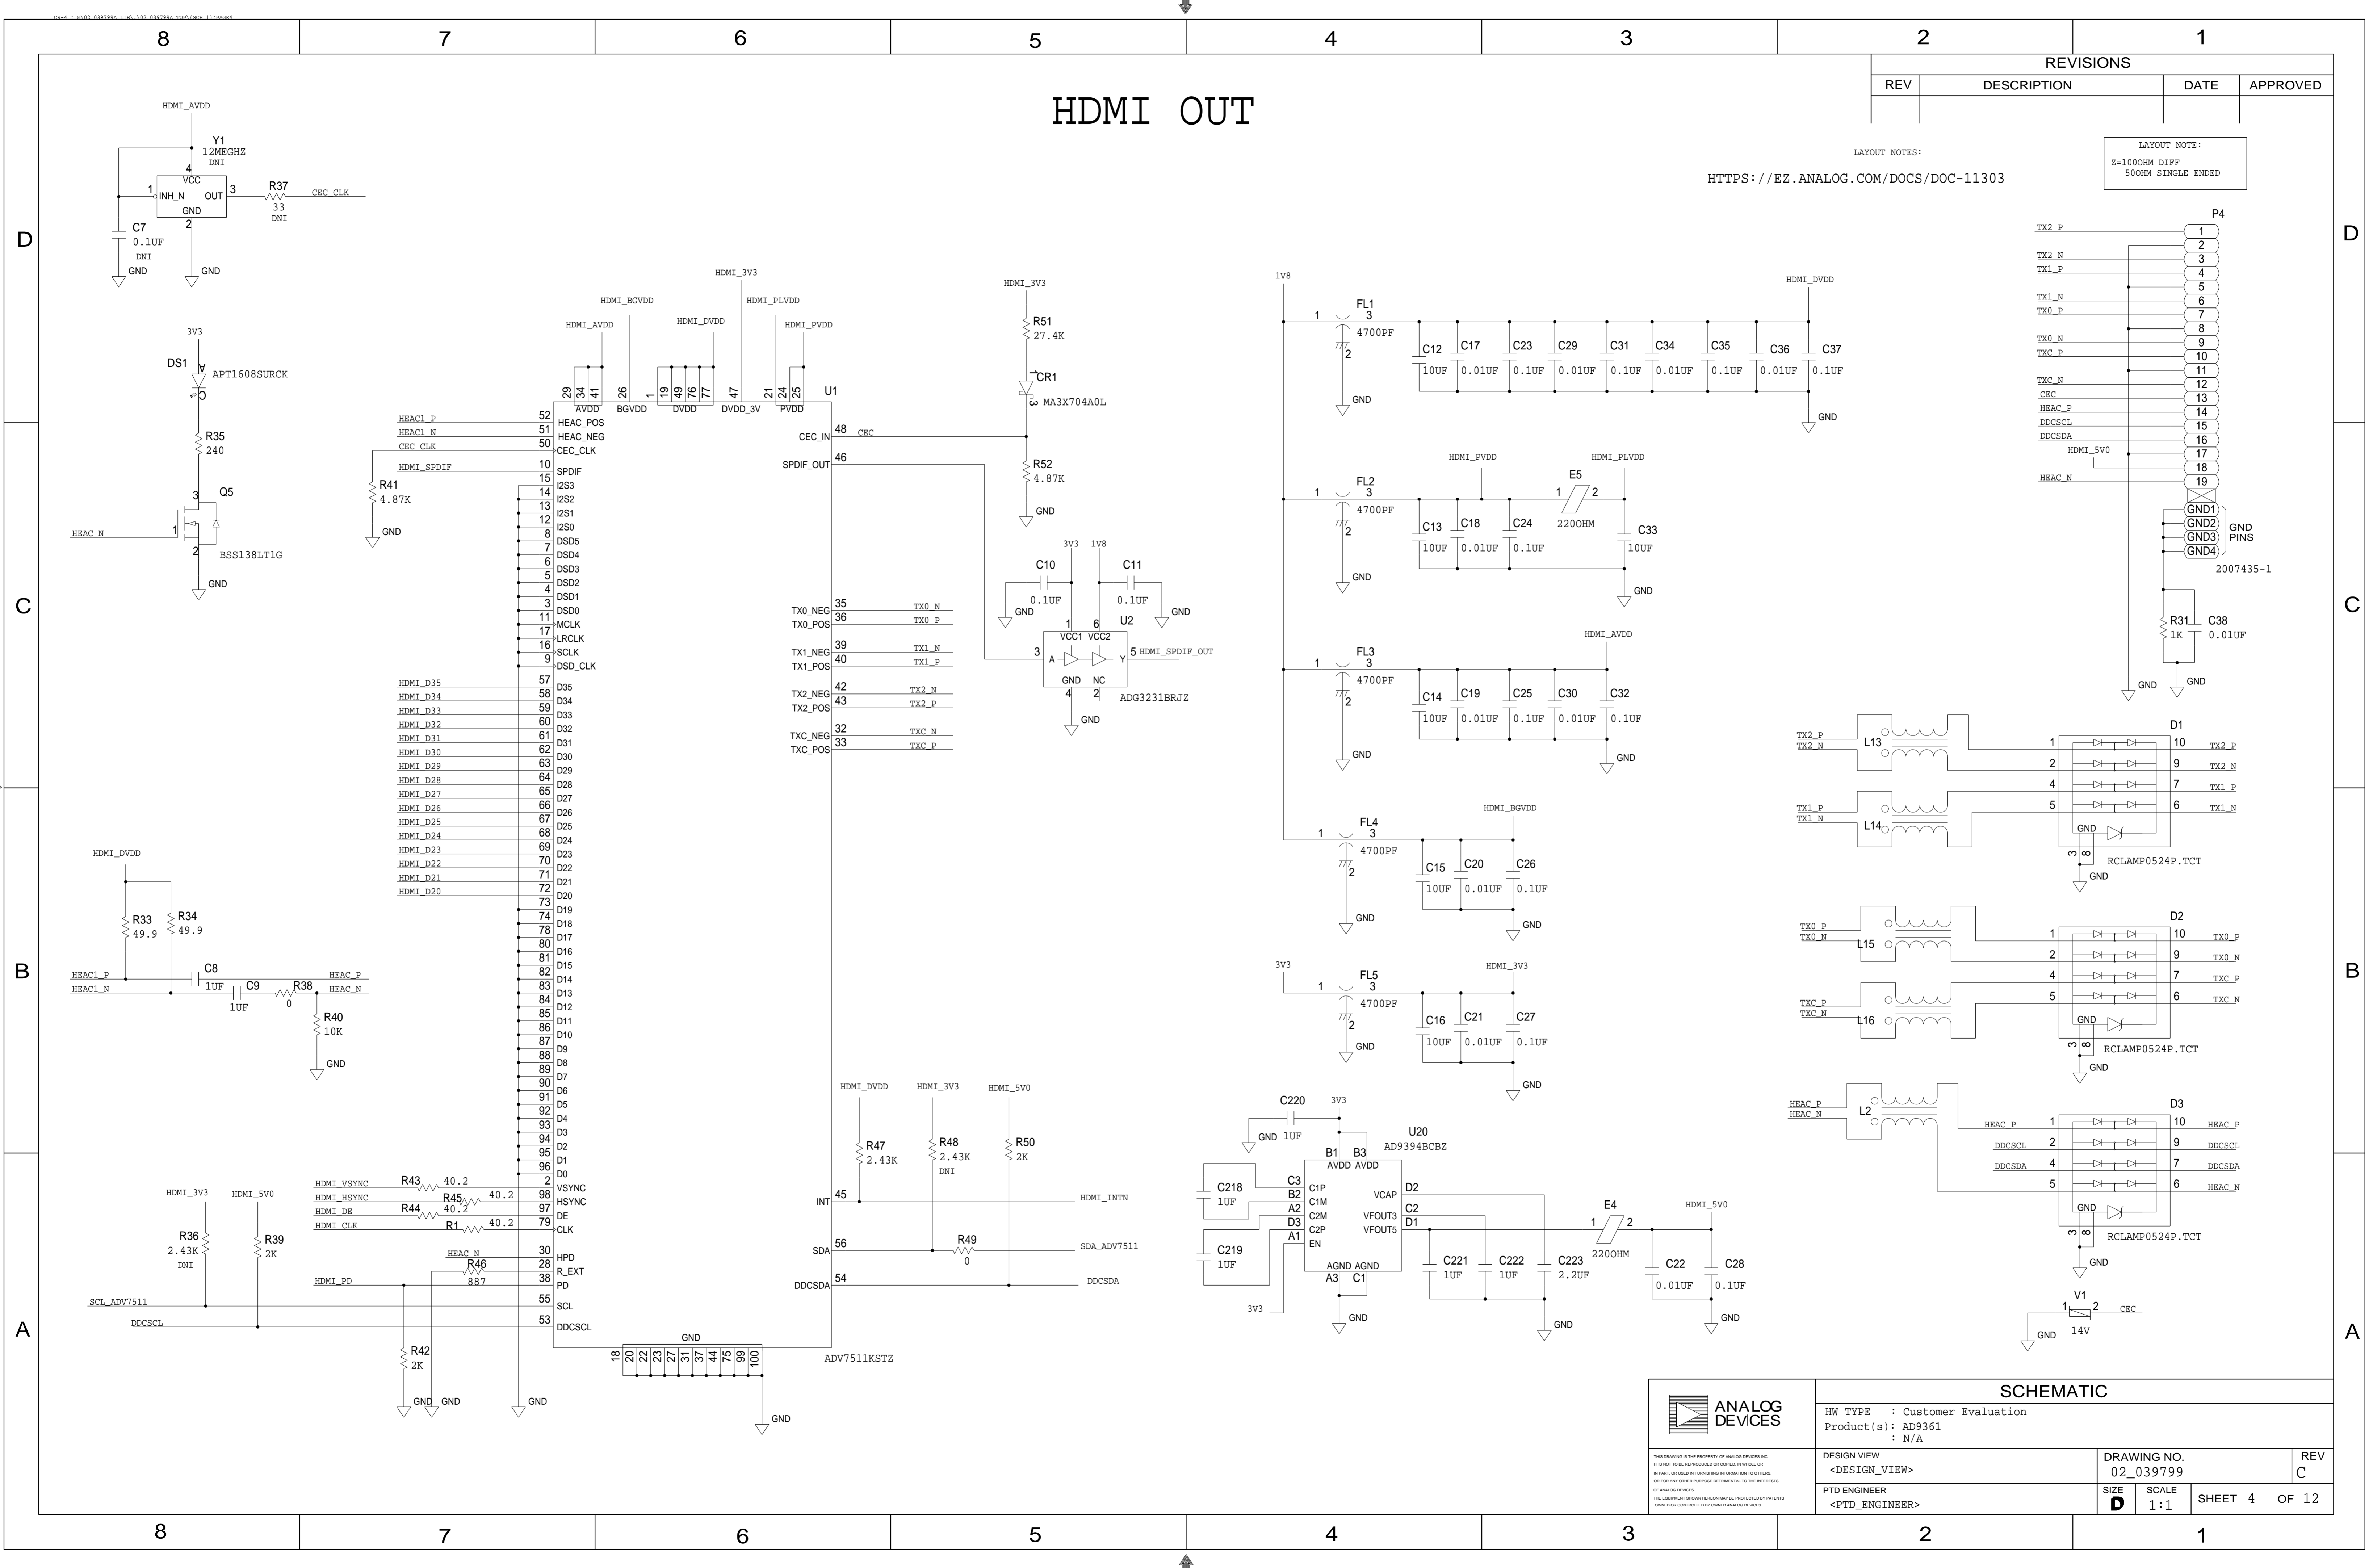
8 7 6 5 4 3 2 1

HDMI OUT

REVISIONS
| REV | DESCRIPTION | DATE | APPROVED |
|---|---|---|---|
| | | | |

LAYOUT NOTES:
HTTPS://EZ.ANALOG.COM/DOCS/DOC-11303

LAYOUT NOTE:
Z=100OHM DIFF
50OHM SINGLE ENDED

D

HDMI_AVDD
Y1 12MEGHZ DNI
4 VCC
1 INH_N OUT 3
GND 2
R37 33 DNI CEC_CLK
C7 0.1UF DNI
GND GND

3V3
DS1 A APT1608SURCK C
R35 240
Q5 3 1 2 BSS138LT1G
HEAC_N
GND

C

HDMI_DVDD
R33 49.9
R34 49.9
HEAC1_P C8 1UF HEAC_P
HEAC1_N C9 1UF R38 0 HEAC_N
R40 10K
GND

B

HDMI_3V3 HDMI_5V0
R36 2.43K DNI
R39 2K
SCL_ADV7511
DDCSCL

A

HDMI_AVDD HDMI_BGVDD HDMI_DVDD HDMI_3V3 HDMI_PLVDD HDMI_PVDD
U1
29 34 41 AVDD 26 BGVDD 1 19 49 76 77 DVDD 47 DVDD_3V 21 24 25 PVDD
HEAC1_P 52 HEAC_POS
HEAC1_N 51 HEAC_NEG
CEC_CLK 50 CEC_CLK
HDMI_SPDIF 10 SPDIF
R41 4.87K GND
15 I2S3
14 I2S2
13 I2S1
12 I2S0
8 DSD5
7 DSD4
6 DSD3
5 DSD2
4 DSD1
3 DSD0
11 MCLK
17 LRCLK
16 SCLK
9 DSD_CLK
HDMI_D35 57 D35
HDMI_D34 58 D34
HDMI_D33 59 D33
HDMI_D32 60 D32
HDMI_D31 61 D31
HDMI_D30 62 D30
HDMI_D29 63 D29
HDMI_D28 64 D28
HDMI_D27 65 D27
HDMI_D26 66 D26
HDMI_D25 67 D25
HDMI_D24 68 D24
HDMI_D23 69 D23
HDMI_D22 70 D22
HDMI_D21 71 D21
HDMI_D20 72 D20
73 D19
74 D18
78 D17
80 D16
81 D15
82 D14
83 D13
84 D12
85 D11
86 D10
87 D9
88 D8
89 D7
90 D6
91 D5
92 D4
93 D3
94 D2
95 D1
96 D0
HDMI_VSYNC R43 40.2 2 VSYNC
HDMI_HSYNC R45 40.2 98 HSYNC
HDMI_DE R44 40.2 97 DE
HDMI_CLK R1 40.2 79 CLK
HEAC_N 30 HPD
R46 887 28 R_EXT
HDMI_PD 38 PD
55 SCL
53 DDCSCL
R42 2K
GND GND GND
GND
18 20 22 23 27 31 37 44 75 99 100
GND
ADV7511KSTZ
CEC_IN 48 CEC
SPDIF_OUT 46
TX0_NEG 35 TX0_N
TX0_POS 36 TX0_P
TX1_NEG 39 TX1_N
TX1_POS 40 TX1_P
TX2_NEG 42 TX2_N
TX2_POS 43 TX2_P
TXC_NEG 32 TXC_N
TXC_POS 33 TXC_P
INT 45 HDMI_INTN
SDA 56 SDA_ADV7511
DDCSDA 54 DDCSDA
HDMI_DVDD HDMI_3V3 HDMI_5V0
R47 2.43K
R48 2.43K DNI
R50 2K
R49 0

HDMI_3V3
R51 27.4K
CR1 3 MA3X704A0L
R52 4.87K
GND
3V3 1V8
C10 0.1UF GND
C11 0.1UF GND
U2 1 VCC1 6 VCC2
3 A Y 5 HDMI_SPDIF_OUT
GND NC 4 2
ADG3231BRJZ
GND

1V8
FL1 1 3 4700PF 2 GND
HDMI_DVDD
C12 10UF C17 0.01UF C23 0.1UF C29 0.01UF C31 0.1UF C34 0.01UF C35 0.1UF C36 0.01UF C37 0.1UF
GND
HDMI_PVDD HDMI_PLVDD
FL2 1 3 4700PF 2 GND
C13 10UF C18 0.01UF C24 0.1UF
E5 1 2 220OHM
C33 10UF GND
HDMI_AVDD
FL3 1 3 4700PF 2 GND
C14 10UF C19 0.01UF C25 0.1UF C30 0.01UF C32 0.1UF GND
HDMI_BGVDD
FL4 1 3 4700PF 2 GND
C15 10UF C20 0.01UF C26 0.1UF GND
3V3 HDMI_3V3
FL5 1 3 4700PF 2 GND
C16 10UF C21 0.01UF C27 0.1UF GND

C220 1UF GND 3V3
U20 AD9394BCBZ
B1 B3 AVDD AVDD
C218 1UF C3 C1P B2 C1M
C219 1UF A2 C2M D3 C2P A1 EN
VCAP D2 VFOUT3 C2 VFOUT5 D1
AGND AGND A3 C1
3V3 GND
C221 1UF C222 1UF C223 2.2UF GND
E4 1 2 220OHM
HDMI_5V0
C22 0.01UF C28 0.1UF GND

P4
TX2_P 1
2
TX2_N 3
TX1_P 4
5
TX1_N 6
TX0_P 7
8
TX0_N 9
TXC_P 10
11
TXC_N 12
CEC 13
HEAC_P 14
DDCSCL 15
DDCSDA 16
HDMI_5V0 17
18
HEAC_N 19
GND1 GND2 GND3 GND4 GND PINS
2007435-1
R31 1K C38 0.01UF
GND GND

TX2_P TX2_N L13
TX1_P TX1_N L14
D1 1 10 TX2_P 2 9 TX2_N 4 7 TX1_P 5 6 TX1_N GND 3 8 RCLAMP0524P.TCT GND
TX0_P TX0_N L15
TXC_P TXC_N L16
D2 1 10 TX0_P 2 9 TX0_N 4 7 TXC_P 5 6 TXC_N GND 3 8 RCLAMP0524P.TCT GND
HEAC_P HEAC_N L2
D3 HEAC_P 1 10 HEAC_P DDCSCL 2 9 DDCSCL DDCSDA 4 7 DDCSDA 5 6 HEAC_N GND 3 8 RCLAMP0524P.TCT GND
V1 1 2 CEC GND 14V

ANALOG DEVICES
SCHEMATIC
HW TYPE : Customer Evaluation
Product(s): AD9361
: N/A
THIS DRAWING IS THE PROPERTY OF ANALOG DEVICES INC. IT IS NOT TO BE REPRODUCED OR COPIED, IN WHOLE OR IN PART, OR USED IN FURNISHING INFORMATION TO OTHERS, OR FOR ANY OTHER PURPOSE DETRIMENTAL TO THE INTERESTS OF ANALOG DEVICES. THE EQUIPMENT SHOWN HEREON MAY BE PROTECTED BY PATENTS OWNED OR CONTROLLED BY OWNED ANALOG DEVICES.
DESIGN VIEW <DESIGN_VIEW>
DRAWING NO. 02_039799
REV C
PTD ENGINEER <PTD_ENGINEER>
SIZE D SCALE 1:1 SHEET 4 OF 12

8 7 6 5 4 3 2 1